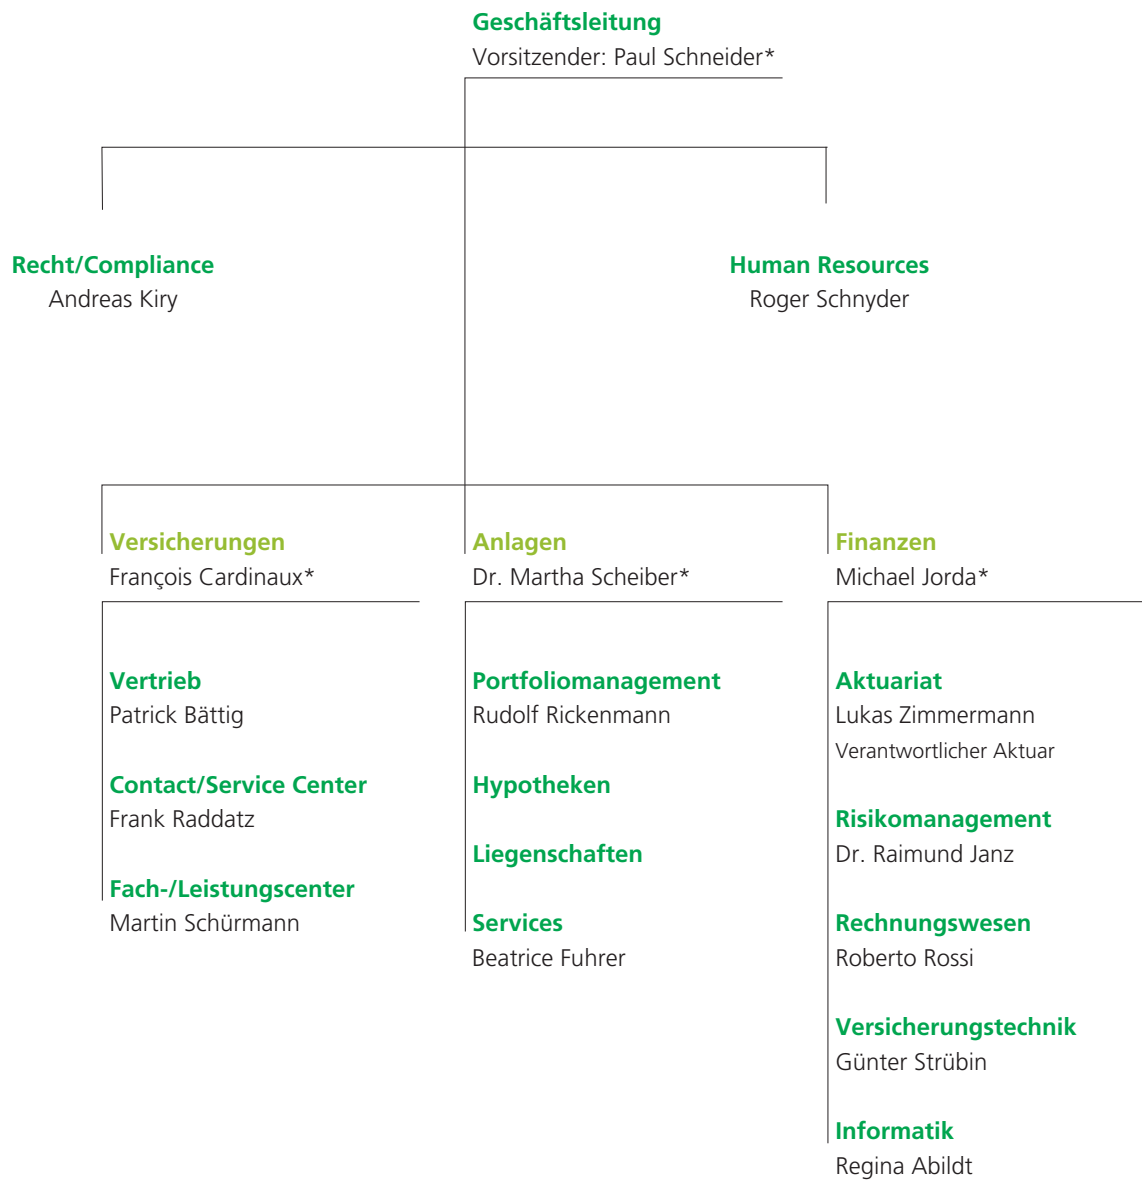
Geschäftsleitung
Vorsitzender: Paul Schneider*

Recht/Compliance
Andreas Kiry

Human Resources
Roger Schnyder

Versicherungen
François Cardinaux*

Vertrieb
Patrick Bättig

Contact/Service Center
Frank Raddatz

Fach-/Leistungscenter
Martin Schürmann

Anlagen
Dr. Martha Scheiber*

Portfoliomanagement
Rudolf Rickenmann

Hypotheken

Liegenschaften

Services
Beatrice Fuhrer

Finanzen
Michael Jorda*

Aktuariat
Lukas Zimmermann
Verantwortlicher Aktuar

Risikomanagement
Dr. Raimund Janz

Rechnungswesen
Roberto Rossi

Versicherungstechnik
Günter Strübin

Informatik
Regina Abildt